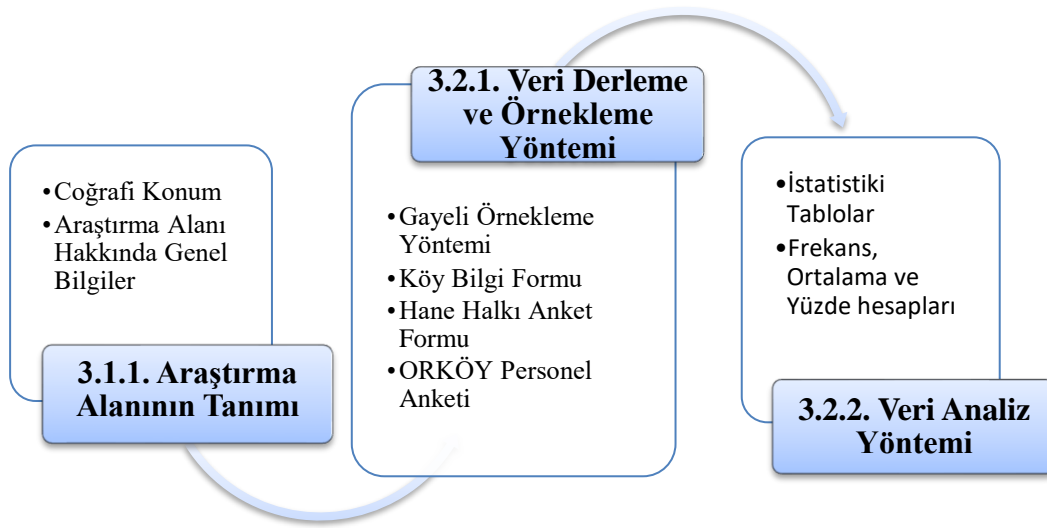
•Coğrafi Konum
•Araştırma Alanı Hakkında Genel Bilgiler

3.1.1. Araştırma Alanının Tanımı

3.2.1. Veri Derleme ve Örnekleme Yöntemi

•Gayeli Örnekleme Yöntemi
•Köy Bilgi Formu
•Hane Halkı Anket Formu
•ORKÖY Personel Anketi

•İstatistiki Tablolar
•Frekans, Ortalama ve Yüzde hesapları

3.2.2. Veri Analiz Yöntemi